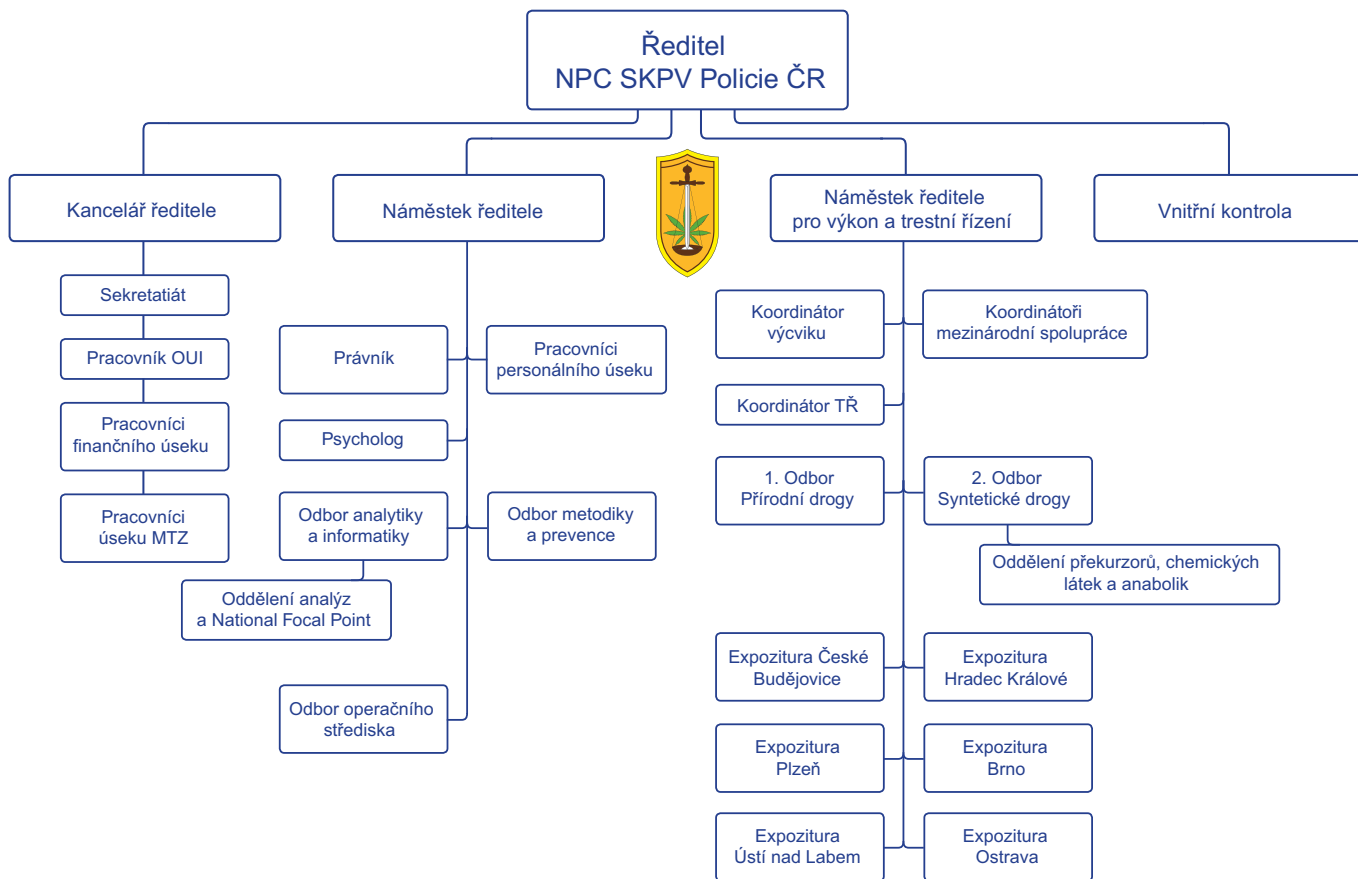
Ředitel
NPC SKPV Policie ČR

Kancelář ředitele

Náměstek ředitele

Náměstek ředitele
pro výkon a trestní řízení

Vnitřní kontrola

Sekretatiát

Pracovník OUI

Pracovníci
finančního úseku

Pracovníci
úseku MTZ

Právník

Pracovníci
personálního úseku

Psycholog

Odbor analytiky
a informatiky

Odbor metodiky
a prevence

Oddělení analýz
a National Focal Point

Odbor operačního
střediska

Koordinátor
výcviku

Koordinátoři
mezinárodní spolupráce

Koordinátor TŘ

1. Odbor
Přírodní drogy

2. Odbor
Syntetické drogy

Oddělení překurzorů, chemických
látek a anabolik

Expozitura České
Budějovice

Expozitura
Hradec Králové

Expozitura
Plzeň

Expozitura
Brno

Expozitura
Ústí nad Labem

Expozitura
Ostrava